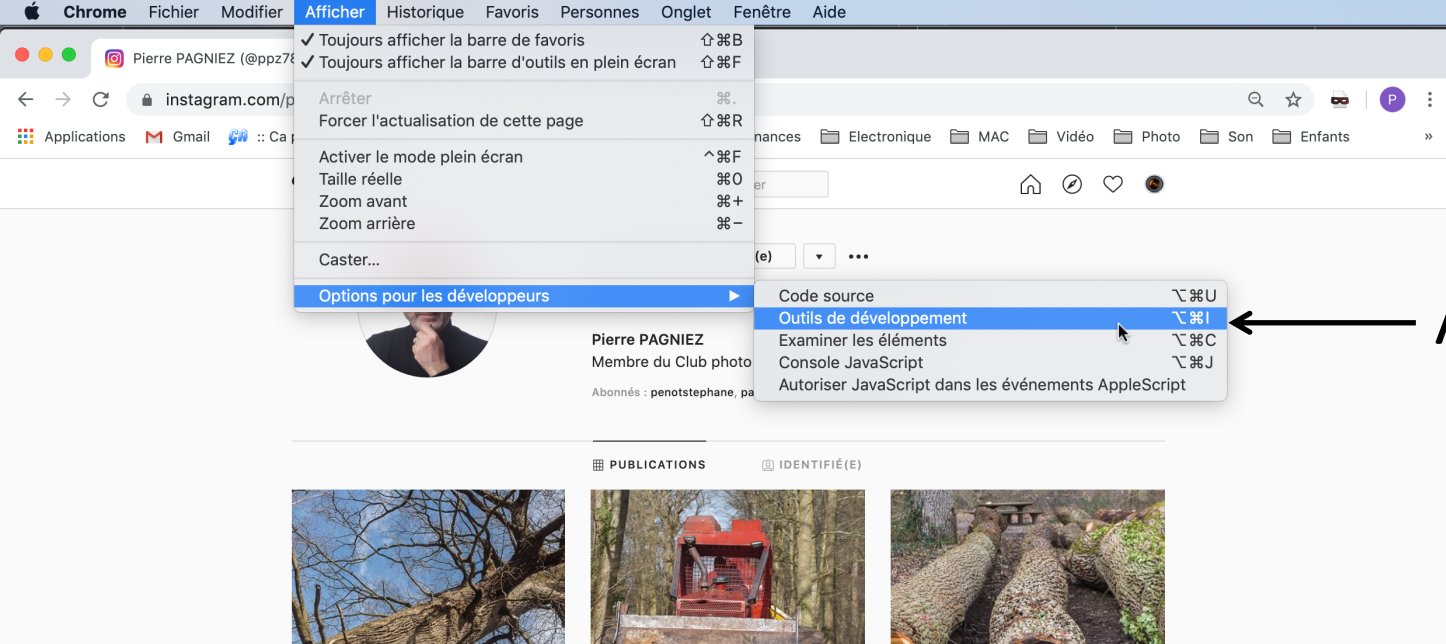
Chrome Fichier Modifier Afficher Historique Favoris Personnes Onglet Fenêtre Aide

Pierre PAGNIEZ (@ppz78

instagram.com/p

Applications Gmail :: Ca p nances Electronique MAC Vidéo Photo Son Enfants »

✓ Toujours afficher la barre de favoris ⇧⌘B
✓ Toujours afficher la barre d'outils en plein écran ⇧⌘F
Arrêter ⌘.
Forcer l'actualisation de cette page ⇧⌘R
Activer le mode plein écran ^⌘F
Taille réelle ⌘0
Zoom avant ⌘+
Zoom arrière ⌘−
Caster...
Options pour les développeurs ▶

Code source ⌥⌘U
Outils de développement ⌥⌘I
Examiner les éléments ⌥⌘C
Console JavaScript ⌥⌘J
Autoriser JavaScript dans les événements AppleScript

er

(e) ▾ •••

Pierre PAGNIEZ
Membre du Club photo
Abonnés : penotstephane, pa

PUBLICATIONS IDENTIFIÉ(E)